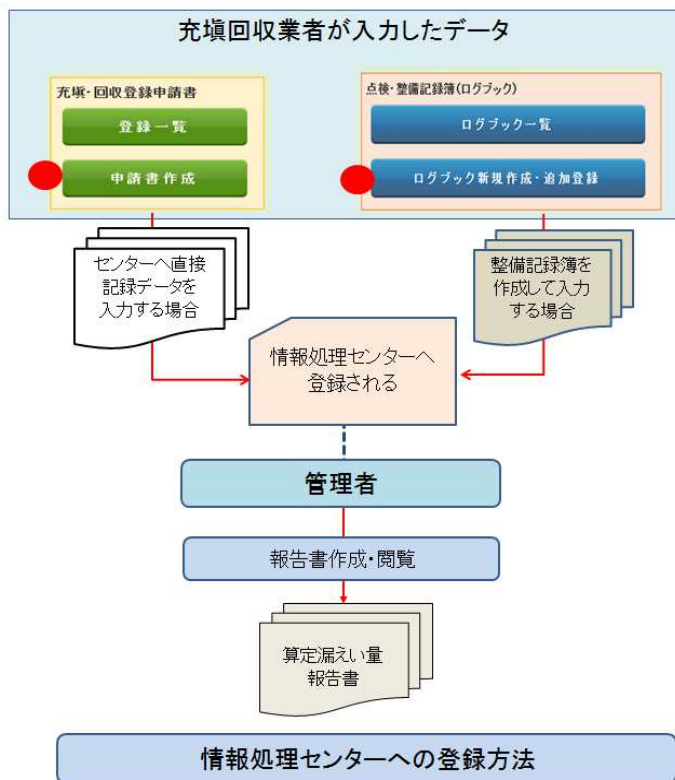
充填回収業者が入力したデータ

充填・回収登録申請書

登録一覧

申請書作成

点検・整備記録簿(ログブック)

ログブック一覧

ログブック新規作成・追加登録

センターへ直接記録データを入力する場合

整備記録簿を作成して入力する場合

情報処理センターへ登録される

管理者

報告書作成・閲覧

算定漏えい量報告書

情報処理センターへの登録方法